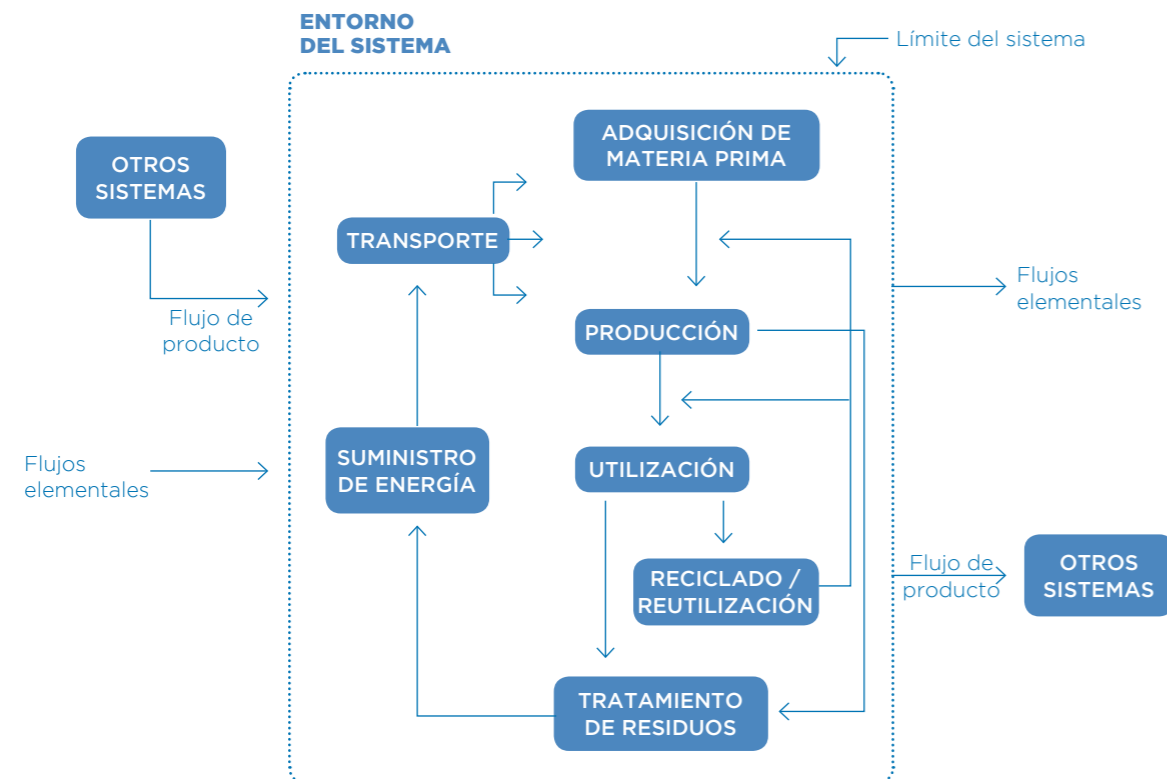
ENTORNO DEL SISTEMA

Límite del sistema

OTROS SISTEMAS

Flujo de producto

Flujos elementales

TRANSPORTE

ADQUISICIÓN DE MATERIA PRIMA

PRODUCCIÓN

UTILIZACIÓN

RECICLADO / REUTILIZACIÓN

SUMINISTRO DE ENERGÍA

TRATAMIENTO DE RESIDUOS

Flujos elementales

Flujo de producto

OTROS SISTEMAS